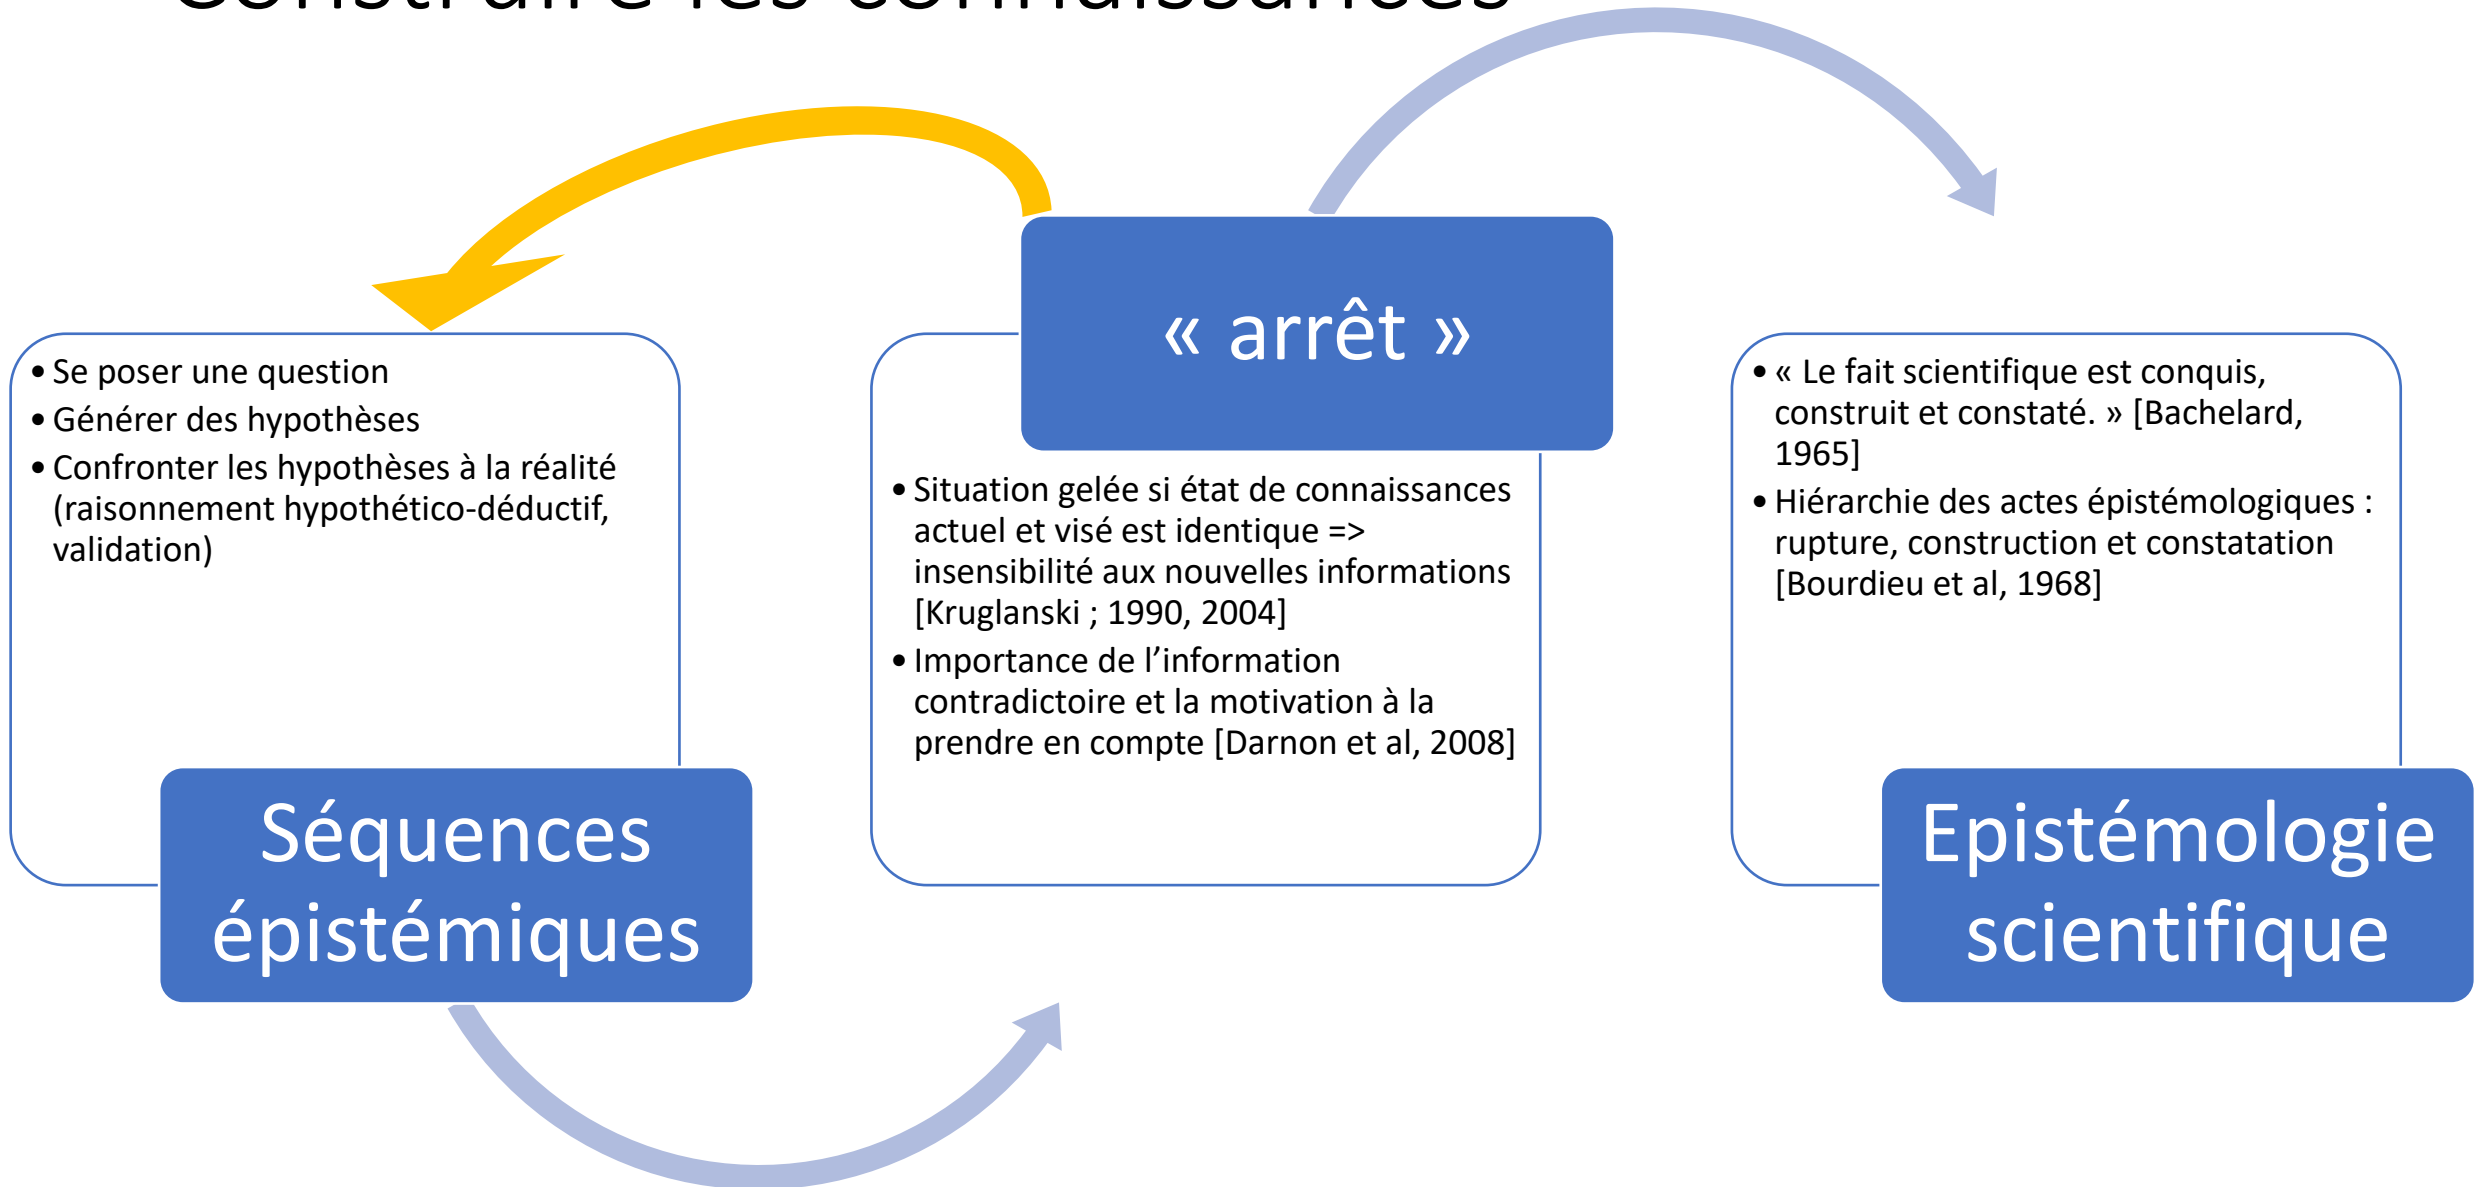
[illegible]

« arrêt »

- Se poser une question
- Générer des hypothèses
- Confronter les hypothèses à la réalité (raisonnement hypothético-déductif, validation)

Séquences épistémiques

- Situation gelée si état de connaissances actuel et visé est identique => insensibilité aux nouvelles informations [Kruglanski ; 1990, 2004]
- Importance de l'information contradictoire et la motivation à la prendre en compte [Darnon et al, 2008]

- « Le fait scientifique est conquis, construit et constaté. » [Bachelard, 1965]
- Hiérarchie des actes épistémologiques : rupture, construction et constatation [Bourdieu et al, 1968]

Epistémologie scientifique